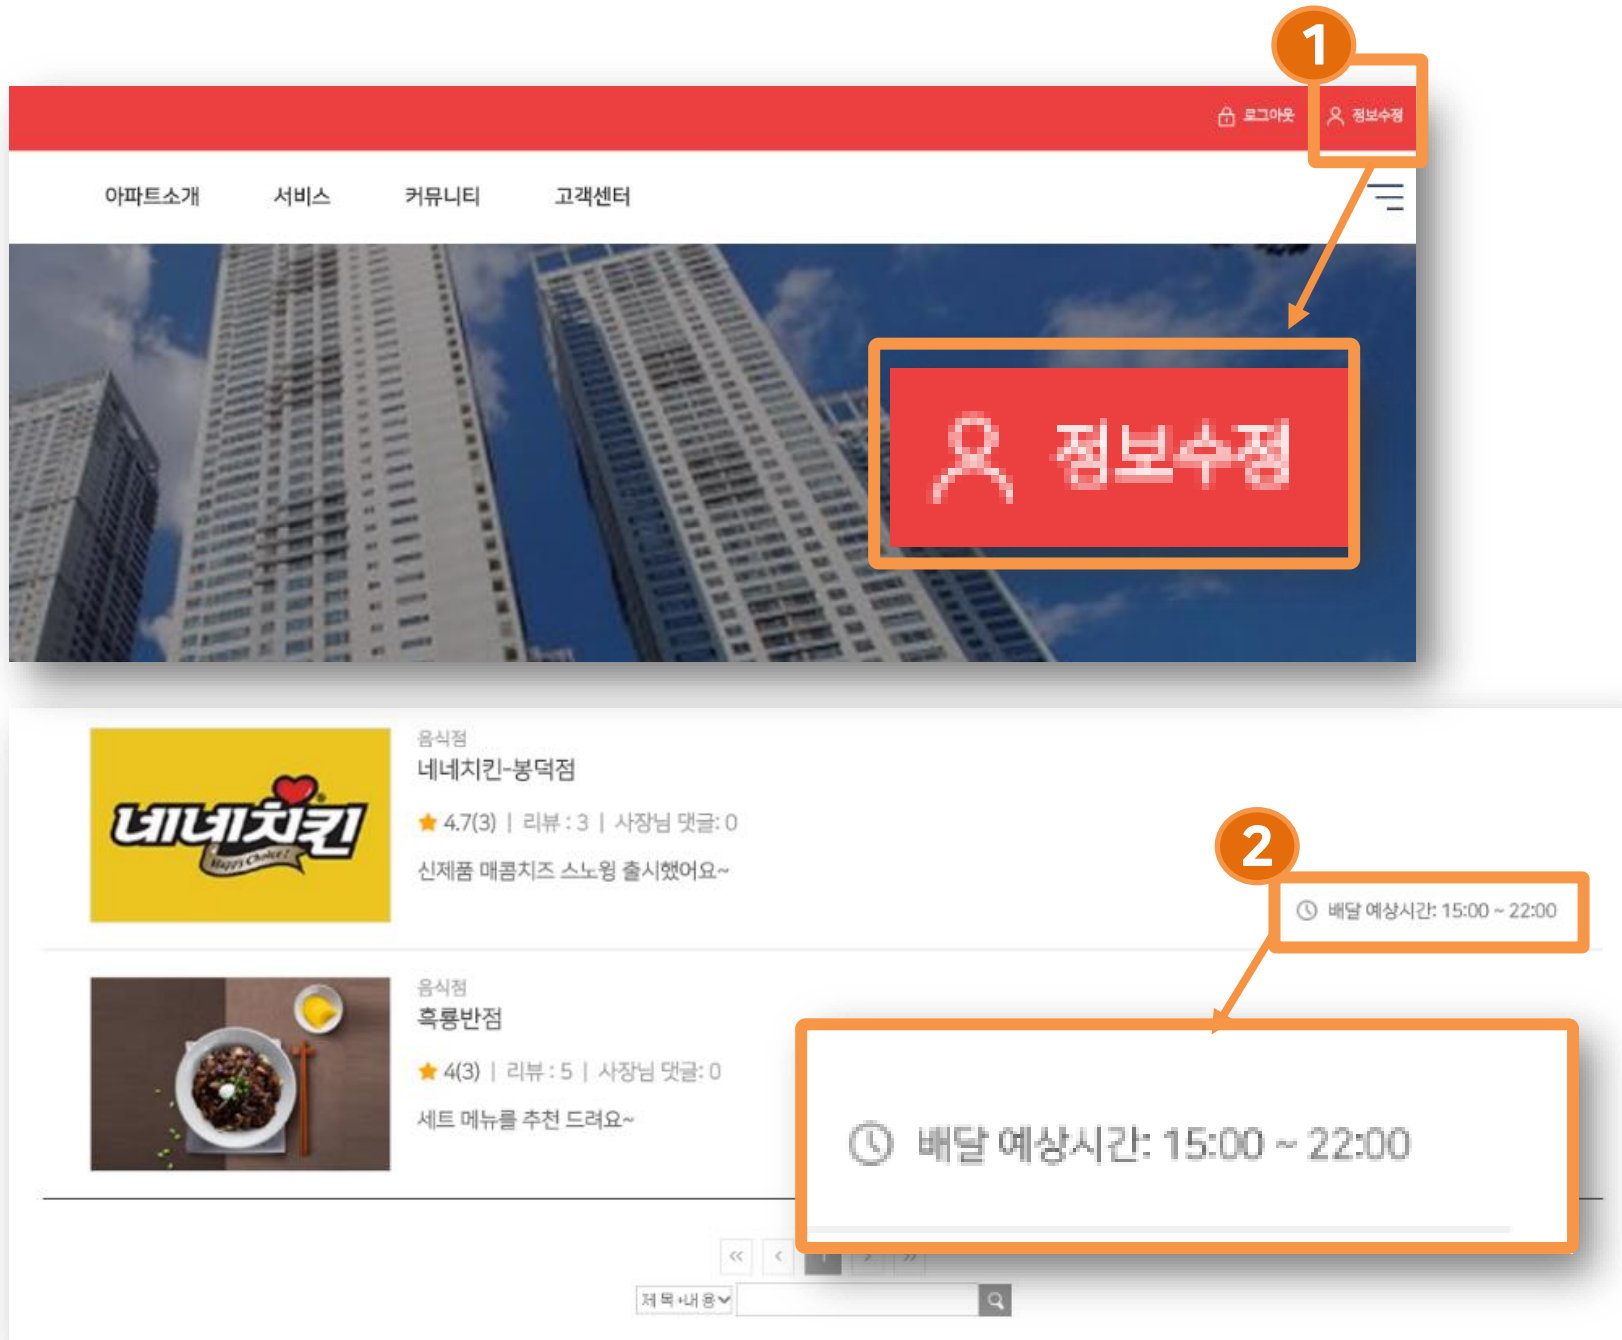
1

로그아웃 정보수정

아파트소개 서비스 커뮤니티 고객센터

정보수정

음식점
네네치킨-봉덕점
★ 4.7(3) | 리뷰 : 3 | 사장님 댓글: 0
신제품 매콤치즈 스노윙 출시했어요~

네네치킨

2

배달 예상시간: 15:00 ~ 22:00

음식점
흑룡반점
★ 4(3) | 리뷰 : 5 | 사장님 댓글: 0
세트 메뉴를 추천 드려요~

배달 예상시간: 15:00 ~ 22:00

« ‹ 1 › »

제목+내용